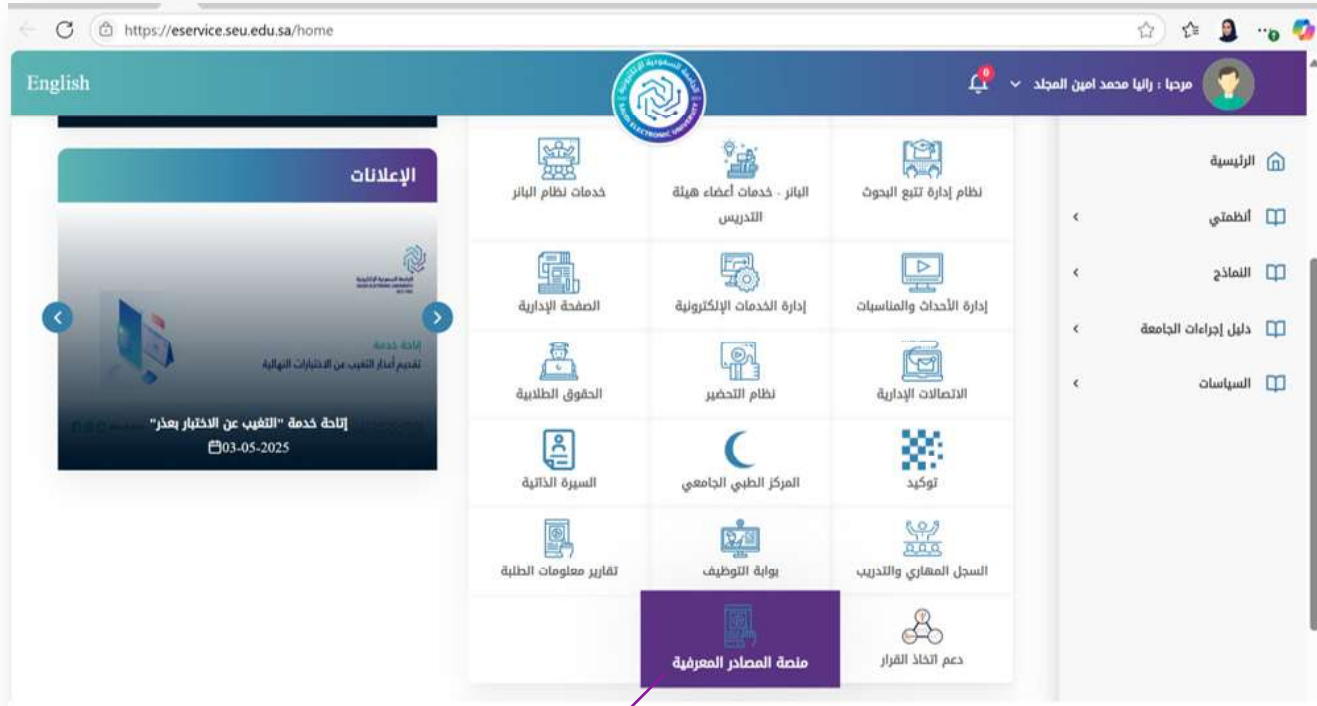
https://eservice.seu.edu.sa/home

English

0

مرحبا : رانيا محمد امين المجلد

الرئيسية
أنظمتي
النماذج
دليل إجراءات الجامعة
السياسات

نظام إدارة تتبع البحوث
البانر - خدمات أعضاء هيئة التدريس
خدمات نظام البانر
إدارة الأحداث والمناسبات
إدارة الخدمات الإلكترونية
الصفحة الإدارية
الاتصالات الإدارية
نظام التحضير
الحقوق الطلابية
توكيد
المركز الطبي الجامعي
السيرة الذاتية
السجل المهاري والتدريب
بوابة التوظيف
تقارير معلومات الطلبة
دعم اتخاذ القرار
منصة المصادر المعرفية

الإعلانات

إتاحة خدمة
تقديم أعذار التغيب عن الاختبارات النهائية

إتاحة خدمة "التغيب عن الاختبار بعذر"
03-05-2025